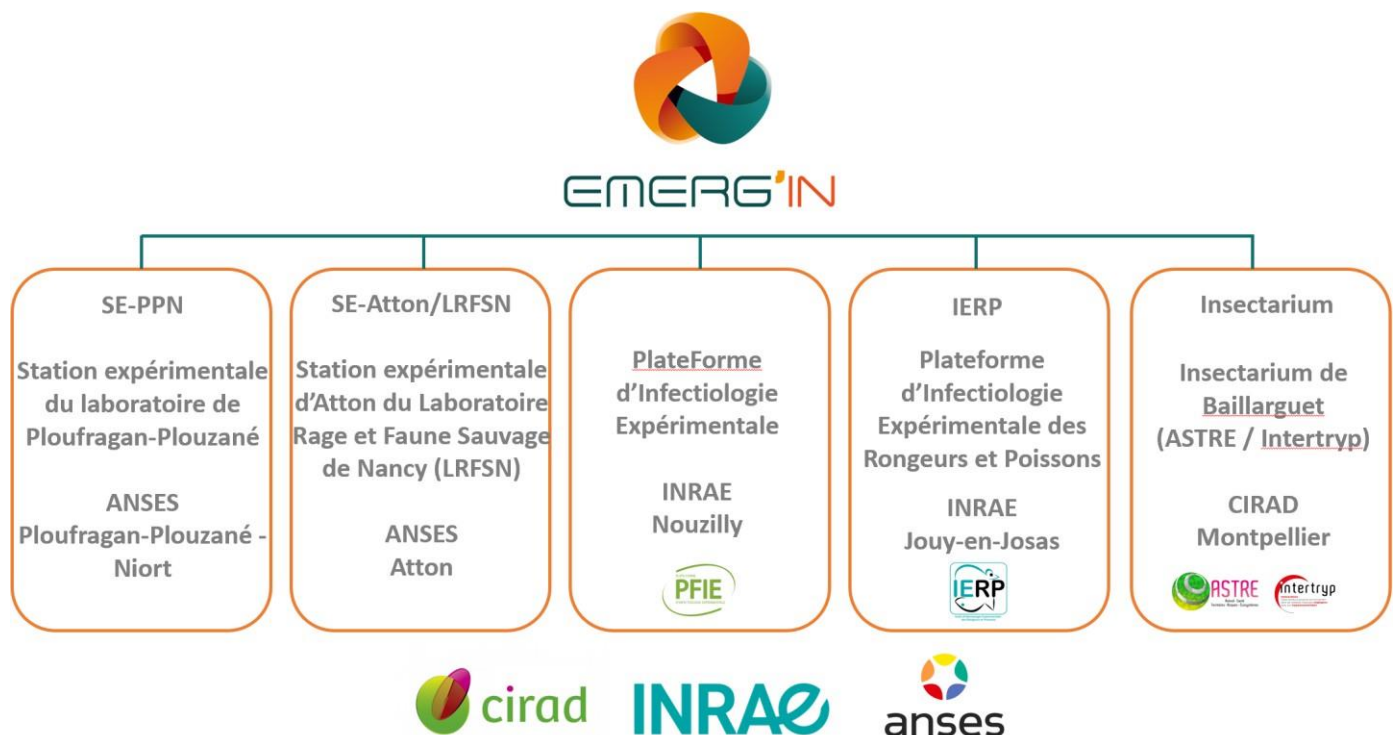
EMERG'IN

SE-PPN

Station expérimentale du laboratoire de Ploufragan-Plouzané

ANSES Ploufragan-Plouzané - Niort

SE-Atton/LRFSN

Station expérimentale d'Atton du Laboratoire Rage et Faune Sauvage de Nancy (LRFSN)

ANSES Atton

PlateForme d'Infectiologie Expérimentale

INRAE Nouzilly

PFIE

IERP

Plateforme d'Infectiologie Expérimentale des Rongeurs et Poissons

INRAE Jouy-en-Josas

IERP

Insectarium

Insectarium de Baillarguet (ASTRE / Intertryp)

CIRAD Montpellier

ASTRE Intertryp

cirad INRAE anses